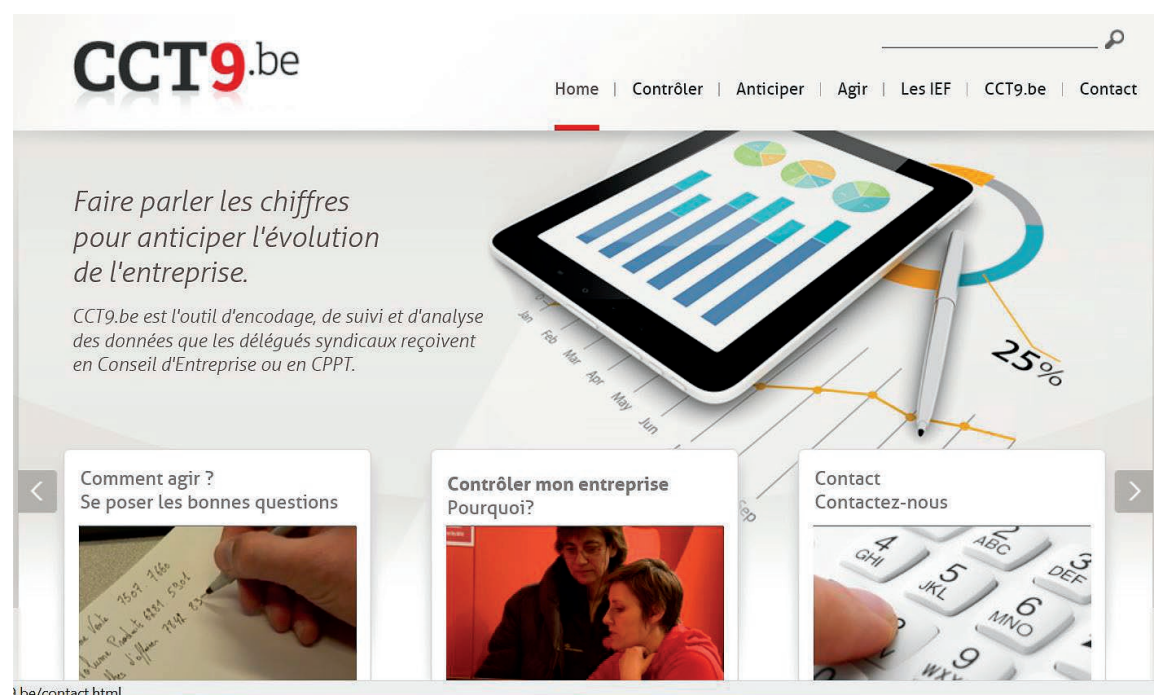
CCT9.be

Home | Contrôler | Anticiper | Agir | Les IEF | CCT9.be | Contact

Faire parler les chiffres pour anticiper l'évolution de l'entreprise.

CCT9.be est l'outil d'encodage, de suivi et d'analyse des données que les délégués syndicaux reçoivent en Conseil d'Entreprise ou en CPPT.

Jan Feb Mar Apr May Jun

25%

Sep

Comment agir ?
Se poser les bonnes questions

Contrôler mon entreprise
Pourquoi?

Contact
Contactez-nous

4 GHI 5 JKL 6 MNO 9 WXY ABC 3 DEF

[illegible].be/contact.html